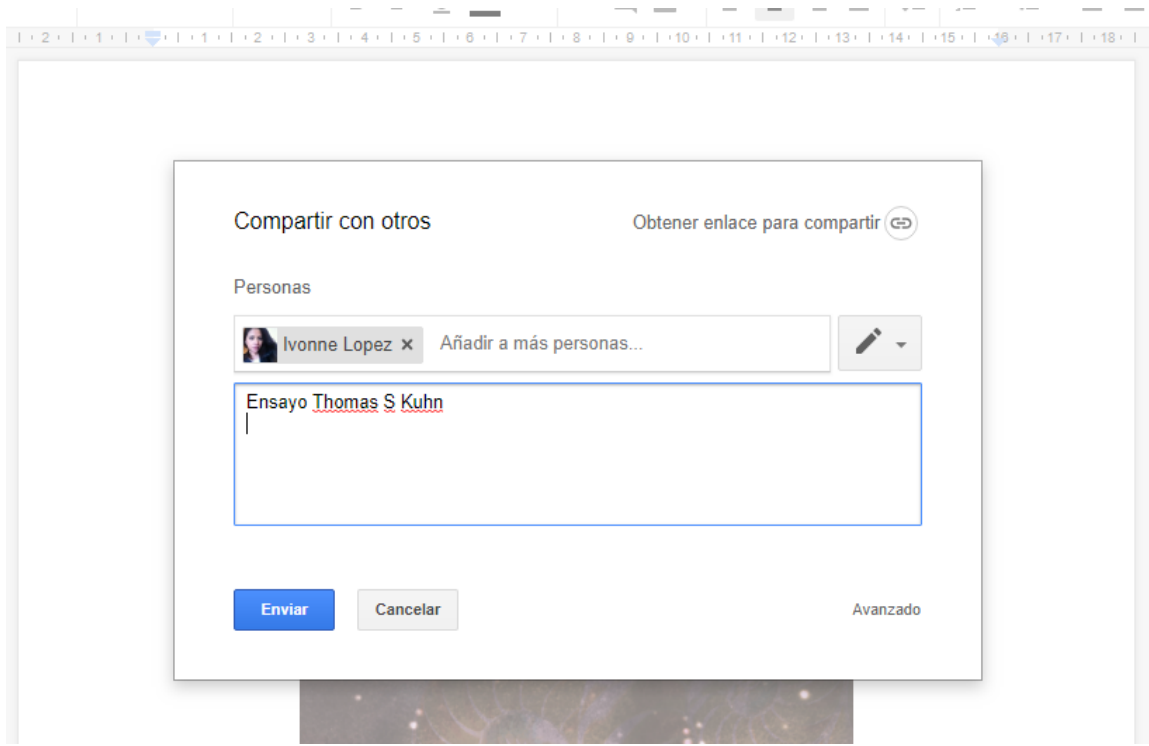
2 · 1 · 1 · 2 · 3 · 4 · 5 · 6 · 7 · 8 · 9 · 10 · 11 · 12 · 13 · 14 · 15 · 16 · 17 · 18

Compartir con otros

Obtener enlace para compartir

Personas

Ivonne Lopez ×

Añadir a más personas...

Ensayo Thomas S Kuhn

Enviar

Cancelar

Avanzado